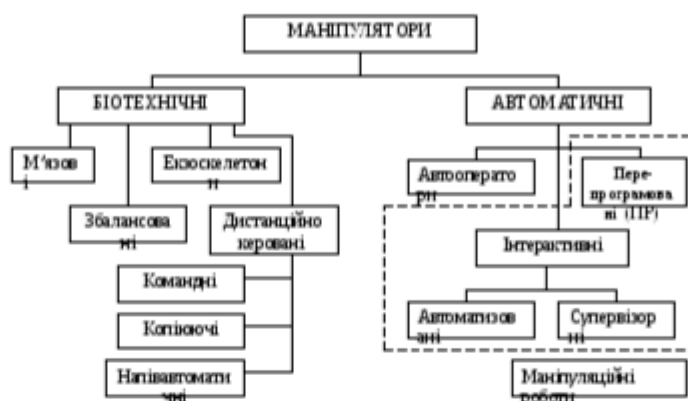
МАНІПУЛЯТОРИ

БІОТЕХНІЧНІ

АВТОМАТИЧНІ

М'язові

Екзоскелетони

Збалансовані

Дистанційно керовані

Командні

Копіюючі

Напівавтоматичні

Автооператори

Перепрограмовані (ПР)

Інтерактивні

Автоматизовані

Супервізорні

Маніпуляційні роботи